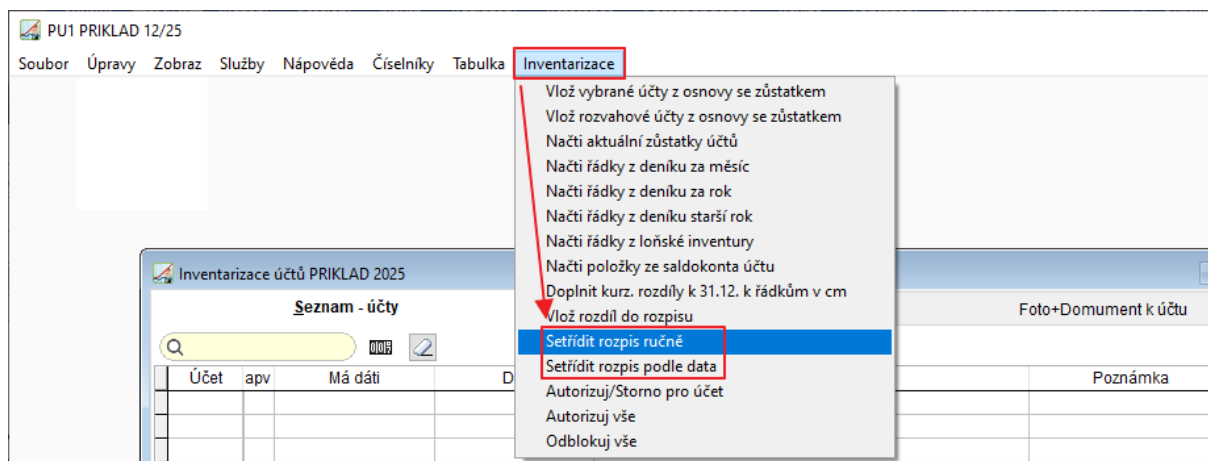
PU1 PRIKLAD 12/25

Soubor Úpravy Zobraz Služby Nápověda Číselníky Tabulka Inventarizace

Vlož vybrané účty z osnovy se zůstatkem
Vlož rozvahové účty z osnovy se zůstatkem
Načti aktuální zůstatky účtů
Načti řádky z deníku za měsíc
Načti řádky z deníku za rok
Načti řádky z deníku starší rok
Načti řádky z loňské inventury
Načti položky ze saldokonta účtu
Doplnit kurz. rozdíly k 31.12. k řádkům v cm
Vlož rozdíl do rozpisu
Setřídit rozpis ručně
Setřídit rozpis podle data
Autorizuj/Storno pro účet
Autorizuj vše
Odblokuj vše

Inventarizace účtů PRIKLAD 2025

Seznam - účty

Foto+Domument k účtu

| Účet | apv | Má dáti | D | Poznámka |
|---|---|---|---|---|